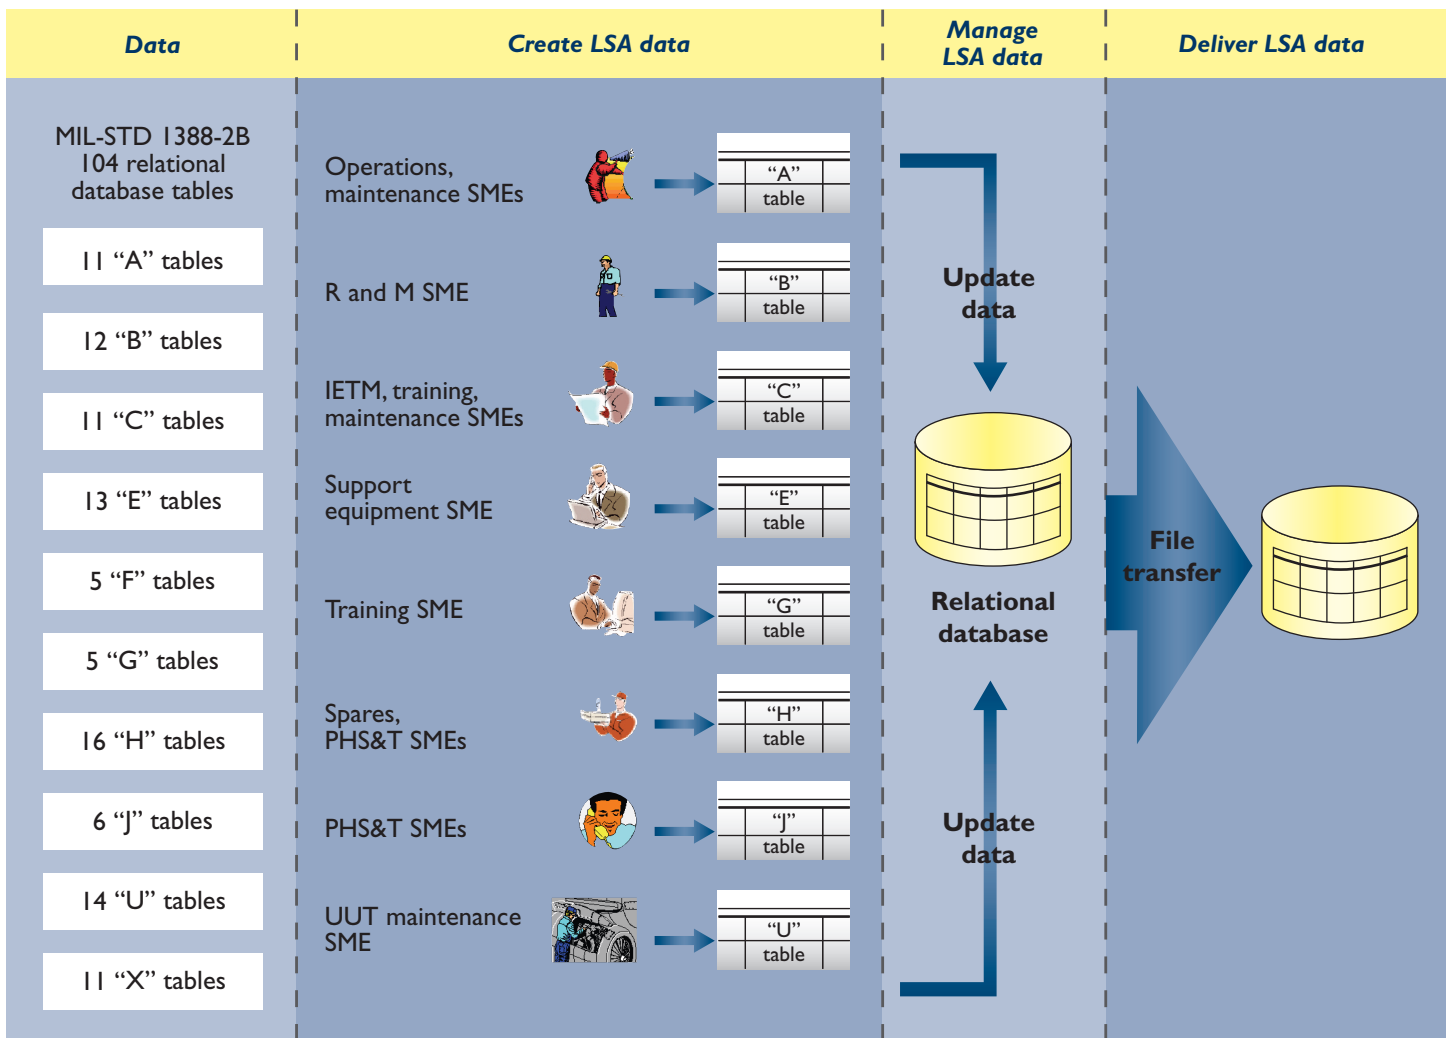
Data

Create LSA data

Manage LSA data

Deliver LSA data

MIL-STD 1388-2B 104 relational database tables

11 “A” tables

12 “B” tables

11 “C” tables

13 “E” tables

5 “F” tables

5 “G” tables

16 “H” tables

6 “J” tables

14 “U” tables

11 “X” tables

Operations, maintenance SMEs

“A” table

R and M SME

“B” table

IETM, training, maintenance SMEs

“C” table

Support equipment SME

“E” table

Training SME

“G” table

Spares, PHS&T SMEs

“H” table

PHS&T SMEs

“J” table

UUT maintenance SME

“U” table

Update data

Relational database

Update data

File transfer